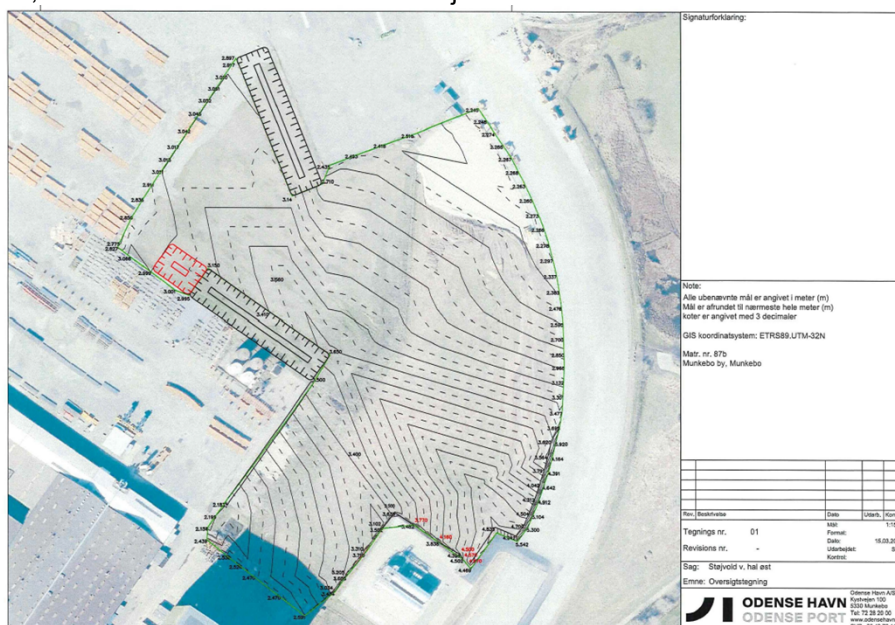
Signaturforklaring:

Note:
Alle ubenævnte mål er angivet i meter (m)
Mål er afrundet til nærmeste hele meter (m)
koter er angivet med 3 decimaler

GIS koordinatsystem: ETRS89_UTM-32N

Matr. nr. 87b
Munkebo by, Munkebo

| Rev. | Beskrivelse | Dato | Udarb. | Kon |
|---|---|---|---|---|

Tegnings nr. 01
Revisions nr. -

Mål: 1:1
Format:
Dato: 15.03.20
Udarbejdet:
Kontrol:

Sag: Støjvold v. hal øst
Emne: Oversigtstegning

ODENSE HAVN
ODENSE PORT

Odense Havn A/S
Kystvejen 100
5330 Munkebo
Tel. 72 28 20 00
www.odensehavn

2.897 3.003 3.004 3.044 3.081 3.011 3.011 3.011 2.870 2.850 2.775 2.827 3.000 2.899 3.001 2.895 3.150 3.000 3.430 3.500 2.14 2.431 2.710 2.416 2.653 2.316 2.349 2.359 2.362 2.367 2.263 2.259 2.273 2.274 2.276 2.277 2.279 2.475 2.700 2.855 3.000 3.152 3.30 3.47 3.611 3.820 4.184 4.391 4.642 4.612 4.454 4.500 3.542 4.500 4.462 4.325 4.327 4.500 4.304 3.710 3.100 3.500 3.400 3.310 3.205 2.511 2.475 2.439 2.158 2.153 2.900